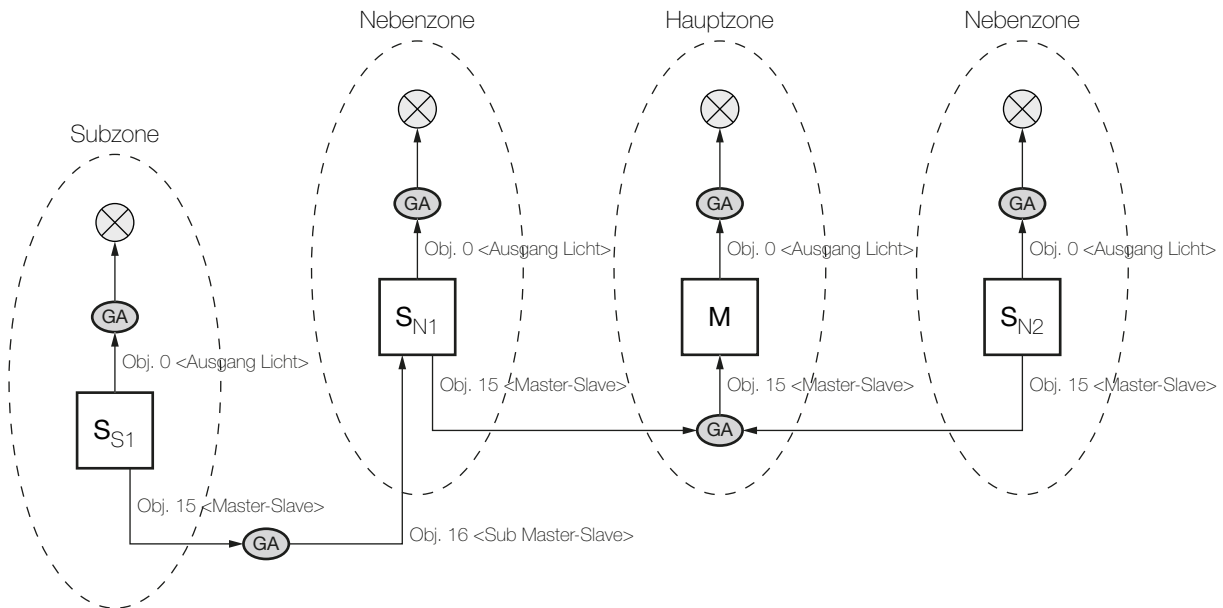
Nebenzone

Hauptzone

Nebenzone

Subzone

GA

Obj. 0 <Ausgang Licht>

$S_{S1}$

Obj. 15 <Master-Slave>

GA

Obj. 16 <Sub Master-Slave>

GA

Obj. 0 <Ausgang Licht>

$S_{N1}$

Obj. 15 <Master-Slave>

GA

Obj. 0 <Ausgang Licht>

M

Obj. 15 <Master-Slave>

GA

GA

Obj. 0 <Ausgang Licht>

$S_{N2}$

Obj. 15 <Master-Slave>